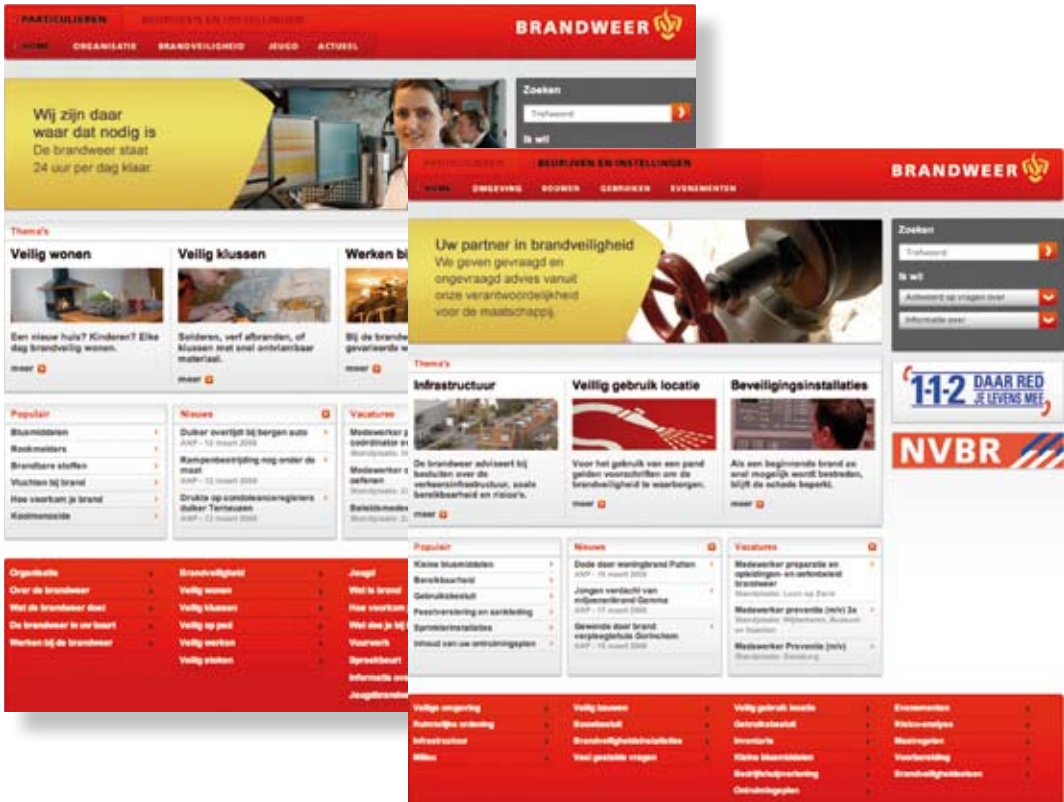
PARTICULIEREN BEDRIJVEN EN INSTELLINGEN

BRANDWEER

HOME ORGANISATIE BRANDVEILIGHEID JEUGD ACTUEEL

Wij zijn daar waar dat nodig is
De brandweer staat 24 uur per dag klaar.

Zoeken
Trefwoord
Ik wil

Thema's

Veilig wonen
Een nieuw huis? Kinderen? Elke dag brandveilig wonen.
meer

Veilig klussen
Solderen, verf afbranden, of klussen met snel ontvlambaar materiaal.
meer

Werken bi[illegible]
Bij de brandw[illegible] gevarieerde w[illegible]
meer

Populair
Blusmiddelen
Rookmelders
Brandbare stoffen
Vluchten bij brand
Hoe voorkom je brand
Koolmonoxide

Nieuws
Duiker overlijdt bij bergen auto
ANP - 12 maart 2008
Rampenbestrijding nog onder de maat
ANP - 12 maart 2008
Drukte op condoleanceregisters duiker Terneuzen
ANP - 12 maart 2008

Vacatures
Medewerker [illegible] coördinator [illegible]
Medewerker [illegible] oefenen
Beleidsmede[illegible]

Organisatie
Over de brandweer
Wat de brandweer doet
De brandweer in uw buurt
Werken bij de brandweer

Brandveiligheid
Veilig wonen
Veilig klussen
Veilig op pad
Veilig werken
Veilig stoken

Jeugd
Wat is brand
Hoe voorkom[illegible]
Wat doe je bij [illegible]
Voorwerk
Spreekbeurt
Informatie ov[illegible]
Jeugdbrandw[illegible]

PARTICULIEREN BEDRIJVEN EN INSTELLINGEN

BRANDWEER

HOME OMGEVING BOUWEN GEBRUIKEN EVENEMENTEN

Uw partner in brandveiligheid
We geven gevraagd en ongevraagd advies vanuit onze verantwoordelijkheid voor de maatschappij.

Zoeken
Trefwoord
Ik wil
Antwoord op vragen over
Informatie over

1·1·2 DAAR RED JE LEVENS MEE

NVBR

Thema's

Infrastructuur
De brandweer adviseert bij besluiten over de verkeersinfrastructuur, zoals bereikbaarheid en risico's.
meer

Veilig gebruik locatie
Voor het gebruik van een pand gelden voorschriften om de brandveiligheid te waarborgen.
meer

Beveiligingsinstallaties
Als een beginnende brand zo snel mogelijk wordt bestreden, blijft de schade beperkt.
meer

Populair
Kleine blusmiddelen
Bereikbaarheid
Gebruiksbesluit
Feestverlichting en aankleding
Sprinklerinstallaties
Inhoud van uw ontruimingsplan

Nieuws
Dode door woningbrand Putten
ANP - 16 maart 2008
Jongen verdacht van miljoenenbrand Gemma
ANP - 17 maart 2008
Gewonde door brand verpleeghuis Gorinchem
ANP - 16 maart 2008

Vacatures
Medewerker preparatie en opleidingen- en oefenbeleid brandweer
Standplaats: Leon op Zand
Medewerker preventie (m/v) 2x
Standplaats: Wijchemen, Buiteum en Naarden
Medewerker Preventie (m/v)
Standplaats: Swalburg

Veilige omgeving
Ruimtelijke ordening
Infrastructuur
Milieu

Veilig bouwen
Bouwbesluit
Brandveiligheidsinstallaties
Veel gestelde vragen

Veilig gebruik locatie
Gebruiksbesluit
Inventaris
Kleine blusmiddelen
Bedrijfshulpverlening
Ontruimingsplan

Evenementen
Risico-analyse
Maatregelen
Voorbereiding
Brandveiligheidseisen